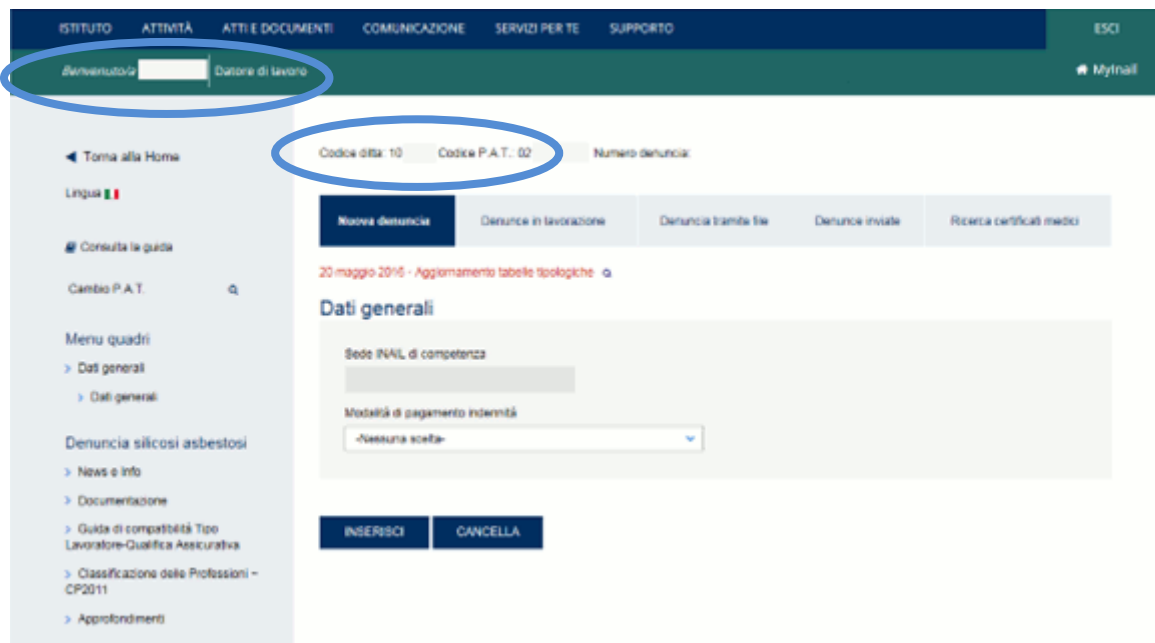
ISTITUTO ATTIVITÀ ATTI E DOCUMENTI COMUNICAZIONE SERVIZI PER TE SUPPORTO ESCI

Benvenuto/a Datore di lavoro

MyInail

◀ Torna alla Home

Lingua

Consulta la guida

Cambio P.A.T.

Menu quadri

> Dati generali

> Dati generali

Denuncia silicosi asbestosi

> News e info

> Documentazione

> Guida di compatibilità Tipo Lavoratore-Qualifica Assicurativa

> Classificazione delle Professioni – CP2011

> Approfondimenti

Codice ditta: 10 Codice P.A.T.: 02 Numero denuncia:

| Nuova denuncia | Denunce in lavorazione | Denuncia tramite file | Denunce inviate | Ricerca certificati medici |
|---|---|---|---|---|

20 maggio 2016 - Aggiornamento tabelle tipologiche

Dati generali

Sede INAIL di competenza

Modalità di pagamento indennità

-Nessuna scelta-

INSERISCI CANCELLA